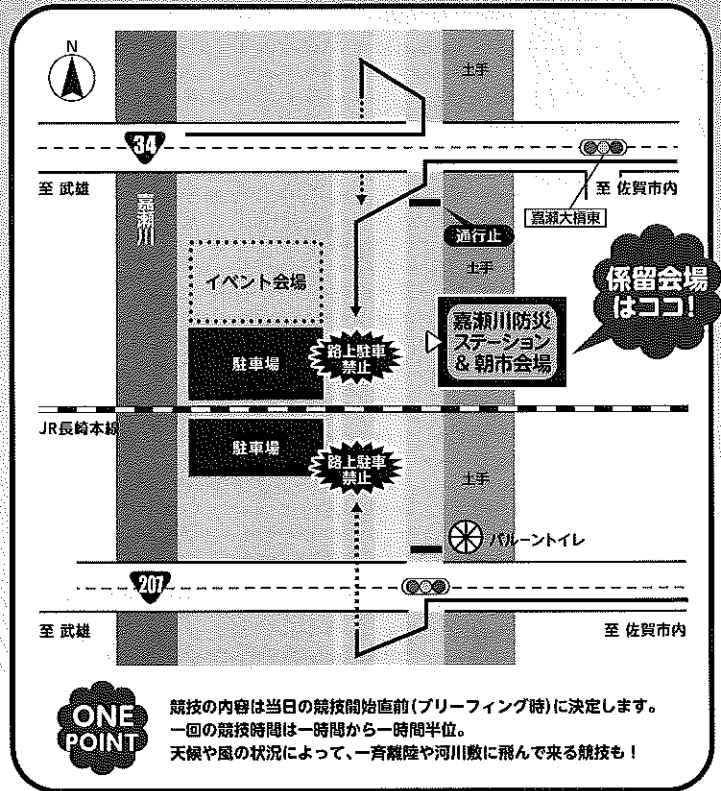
N

土手

34

至 武雄

嘉瀬川

至 佐賀市内

嘉瀬大橋東

通行止

土手

係留会場はココ!

イベント会場

嘉瀬川防災ステーション＆朝市会場

駐車場

路上駐車禁止

JR長崎本線

駐車場

路上駐車禁止

土手

バルーントイレ

207

至 武雄

至 佐賀市内

ONE POINT

競技の内容は当日の競技開始直前(ブリーフィング時)に決定します。
一回の競技時間は一時間から一時間半位。
天候や風の状況によって、一斉離陸や河川敷に飛んで来る競技も!